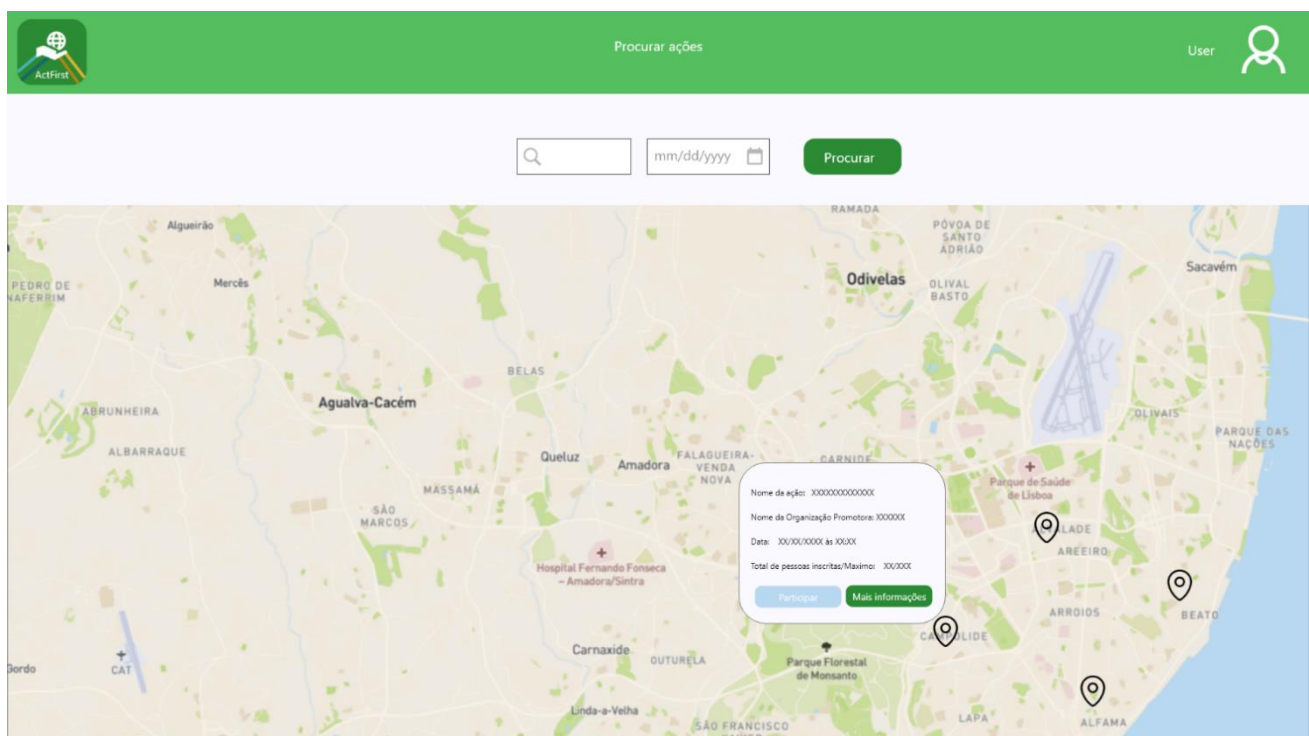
ActFirst

Procurar ações

User

mm/dd/yyyy

Procurar

RAMADA
PÓVOA DE SANTO ADRIÃO
Algueirão
Sacavém
PEDRO DE NAFERRIM
Mercês
Odivelas
OLIVAL BASTO
BELAS
Agualva-Cacém
ABRUNHEIRA
OLIVAIS
PARQUE DAS NAÇÕES
ALBARRAQUE
Queluz
Amadora
FALAGUEIRA-VENDA NOVA
CARNIDE
MASSAMÁ
Parque de Saúde de Lisboa
SÃO MARCOS
LADE
AREEIRO
Hospital Fernando Fonseca – Amadora/Sintra
ARROIOS
BEATO
CAMPOLIDE
Carnaxide
OUTURELA
Parque Florestal de Monsanto
Gordo
CAT
Linda-a-Velha
SÃO FRANCISCO
LAPA
ALFAMA

Nome da ação: XXXXXXXXXXXXX

Nome da Organização Promotora: XXXXXX

Data: XX/XX/XXXX às XX:XX

Total de pessoas inscritas/Maximo: XX/XXX

Participar
Mais informações